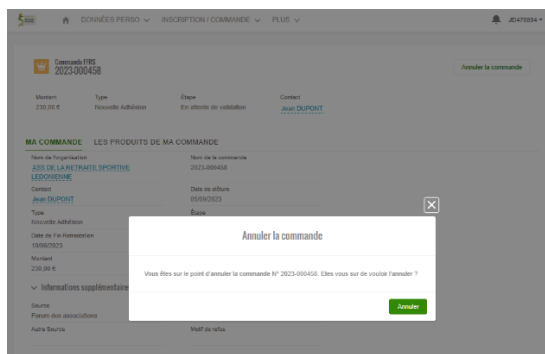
DONNÉES PERSO ∨ INSCRIPTION / COMMANDE ∨ PLUS ∨

JD470934 ▾

Commande FFRS
2023-000458

Annuler la commande

Montant
230,00 €

Type
Nouvelle Adhésion

Étape
En attente de validation

Contact
Jean DUPONT

MA COMMANDE LES PRODUITS DE MA COMMANDE

Nom de l'organisation
ASS DE LA RETRAITE SPORTIVE LEDONIENNE

Nom de la commande
2023-000458

Contact
Jean DUPONT

Date de clôture
05/09/2023

Type
Nouvelle Adhésion

Étape

Date de l'AG Retraitée
18/08/2023

Montant
230,00 €

Informations supplémentaires

Source
Forum des associations

Autre Source

Motif de refus

Annuler la commande

Vous êtes sur le point d'annuler la commande N° 2023-000458. Etes vous sur de vouloir l'annuler ?

Annuler